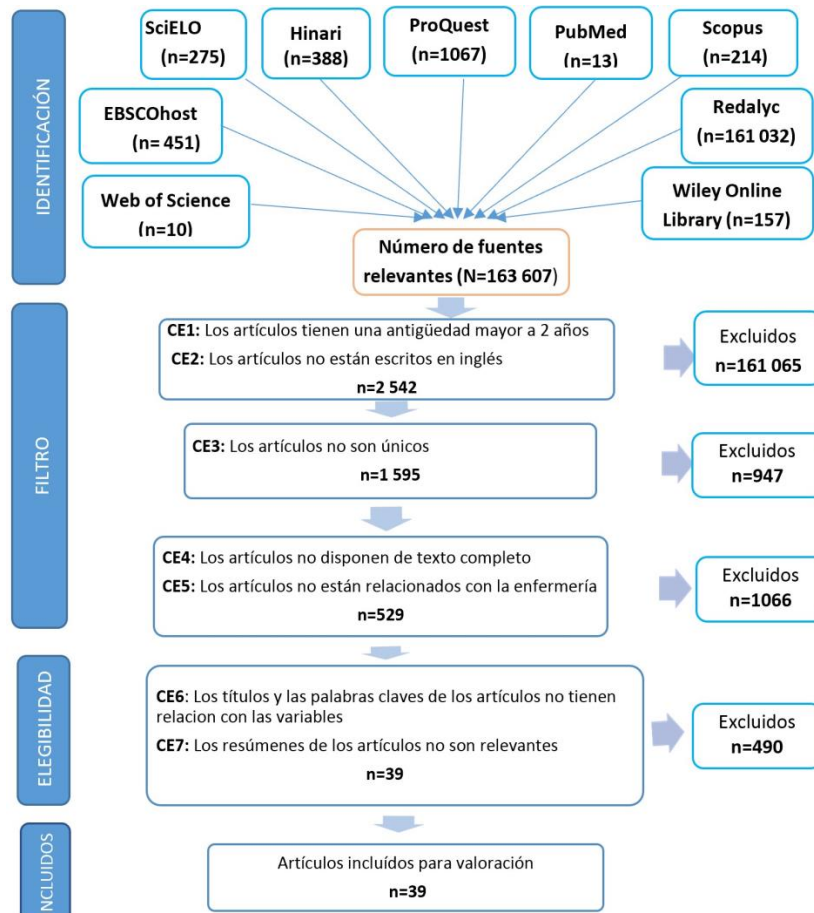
IDENTIFICACIÓN

SciELO (n=275)

Hinari (n=388)

ProQuest (n=1067)

PubMed (n=13)

Scopus (n=214)

EBSCOhost (n= 451)

Redalyc (n=161 032)

Web of Science (n=10)

Wiley Online Library (n=157)

Número de fuentes relevantes (N=163 607)

FILTRO

CE1: Los artículos tienen una antigüedad mayor a 2 años
CE2: Los artículos no están escritos en inglés
n=2 542

Excluidos n=161 065

CE3: Los artículos no son únicos
n=1 595

Excluidos n=947

CE4: Los artículos no disponen de texto completo
CE5: Los artículos no están relacionados con la enfermería
n=529

Excluidos n=1066

ELEGIBILIDAD

CE6: Los títulos y las palabras claves de los artículos no tienen relacion con las variables
CE7: Los resúmenes de los artículos no son relevantes
n=39

Excluidos n=490

INCLUIDOS

Artículos incluídos para valoración
n=39